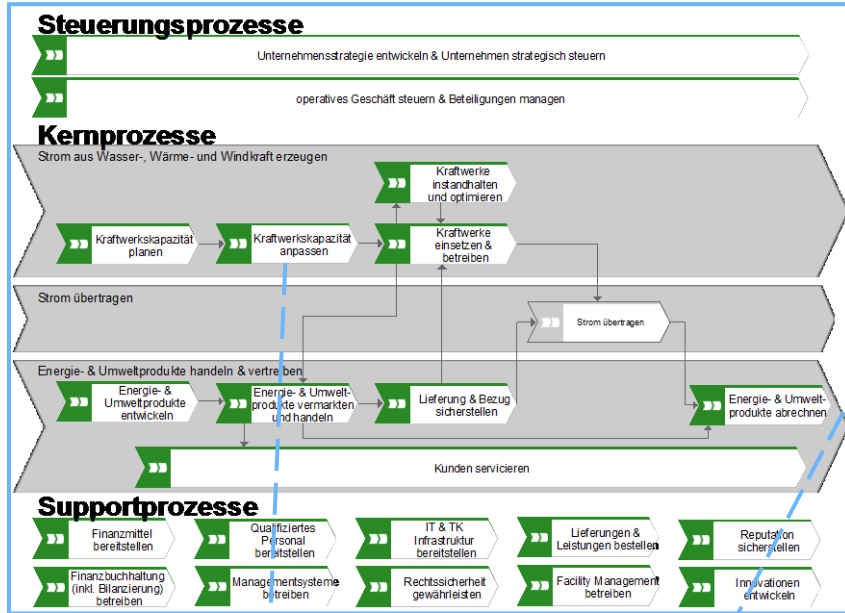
Steuerungsprozesse

Unternehmensstrategie entwickeln & Unternehmen strategisch steuern

operatives Geschäft steuern & Beteiligungen managen

Kernprozesse

Strom aus Wasser-, Wärme- und Windkraft erzeugen

Kraftwerke instandhalten und optimieren

Kraftwerkskapazität planen

Kraftwerkskapazität anpassen

Kraftwerke einsetzen & betreiben

Strom übertragen

Strom übertragen

Energie- & Umweltprodukte handeln & vertreiben

Energie- & Umweltprodukte entwickeln

Energie- & Umweltprodukte vermarkten und handeln

Lieferung & Bezug sicherstellen

Energie- & Umweltprodukte abrechnen

Kunden servicieren

Supportprozesse

Finanzmittel bereitstellen

Qualifiziertes Personal bereitstellen

IT & TK Infrastruktur bereitstellen

Lieferungen & Leistungen bestellen

Reputation sicherstellen

Finanzbuchhaltung (inkl. Bilanzierung) betreiben

Managementsysteme betreiben

Rechtssicherheit gewährleisten

Facility Management betreiben

Innovationen entwickeln